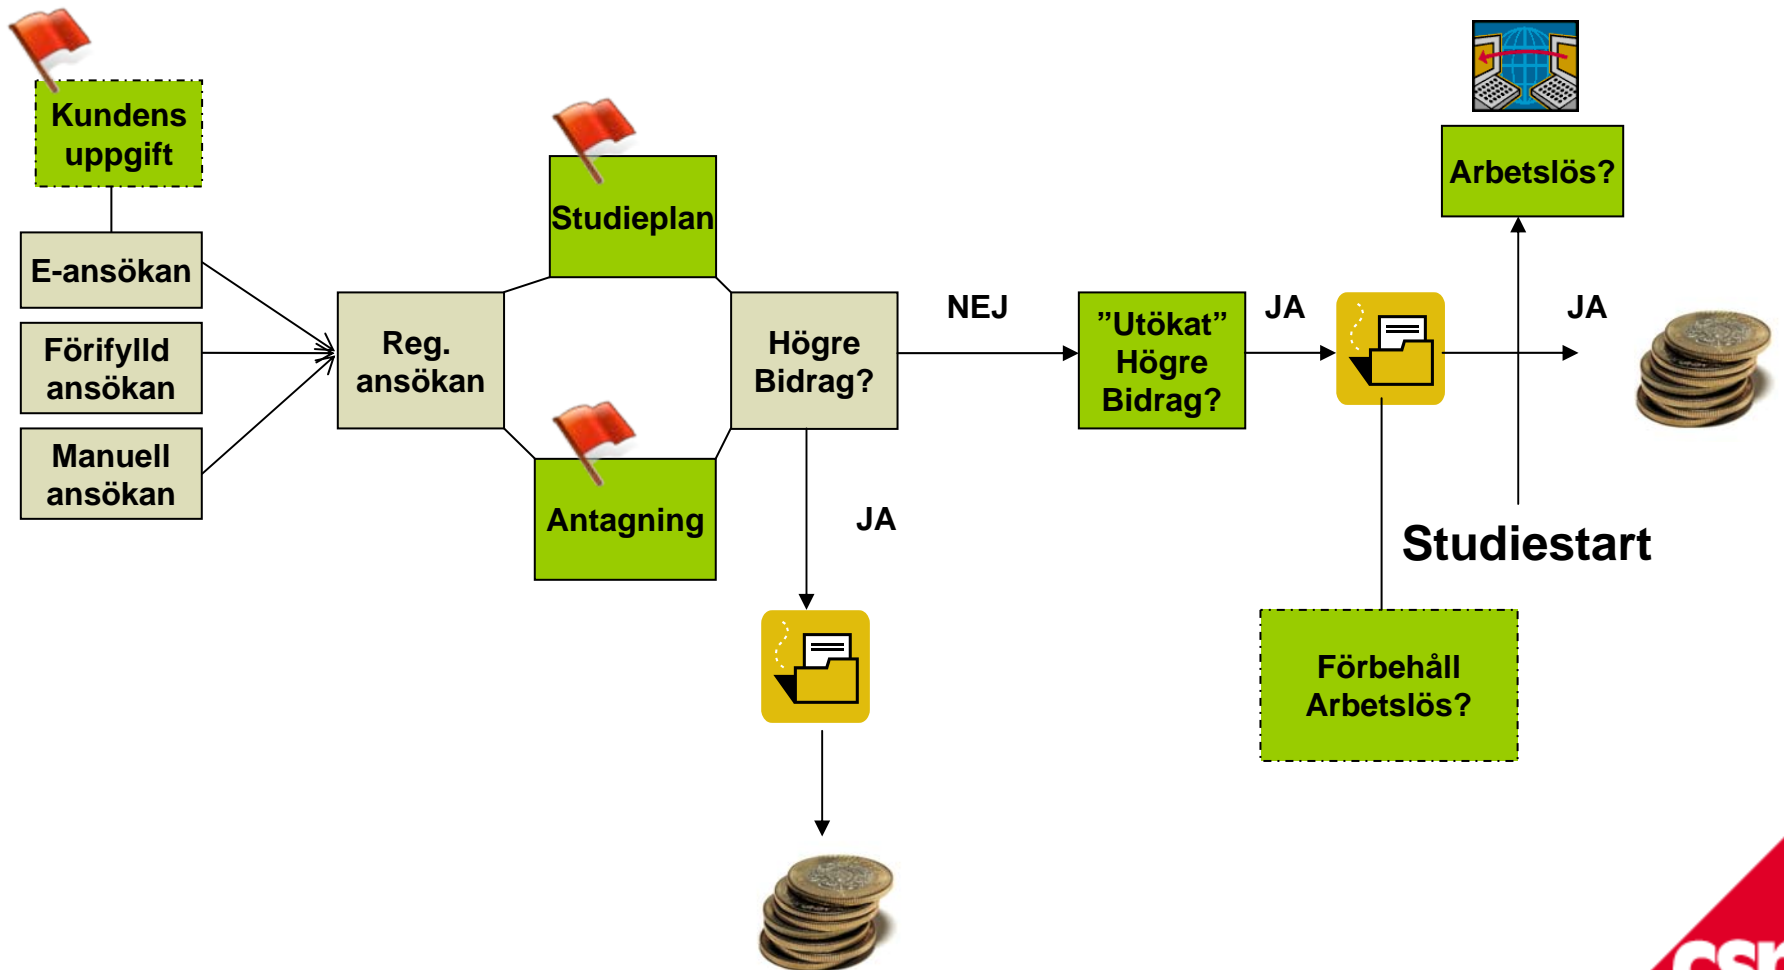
Kundens uppgift

E-ansökan

Förifylld ansökan

Manuell ansökan

Reg. ansökan

Studieplan

Antagning

Högre Bidrag?

NEJ

JA

”Utökat” Högre Bidrag?

JA

Arbetslös?

JA

Studiestart

Förbehåll Arbetslös?

csn